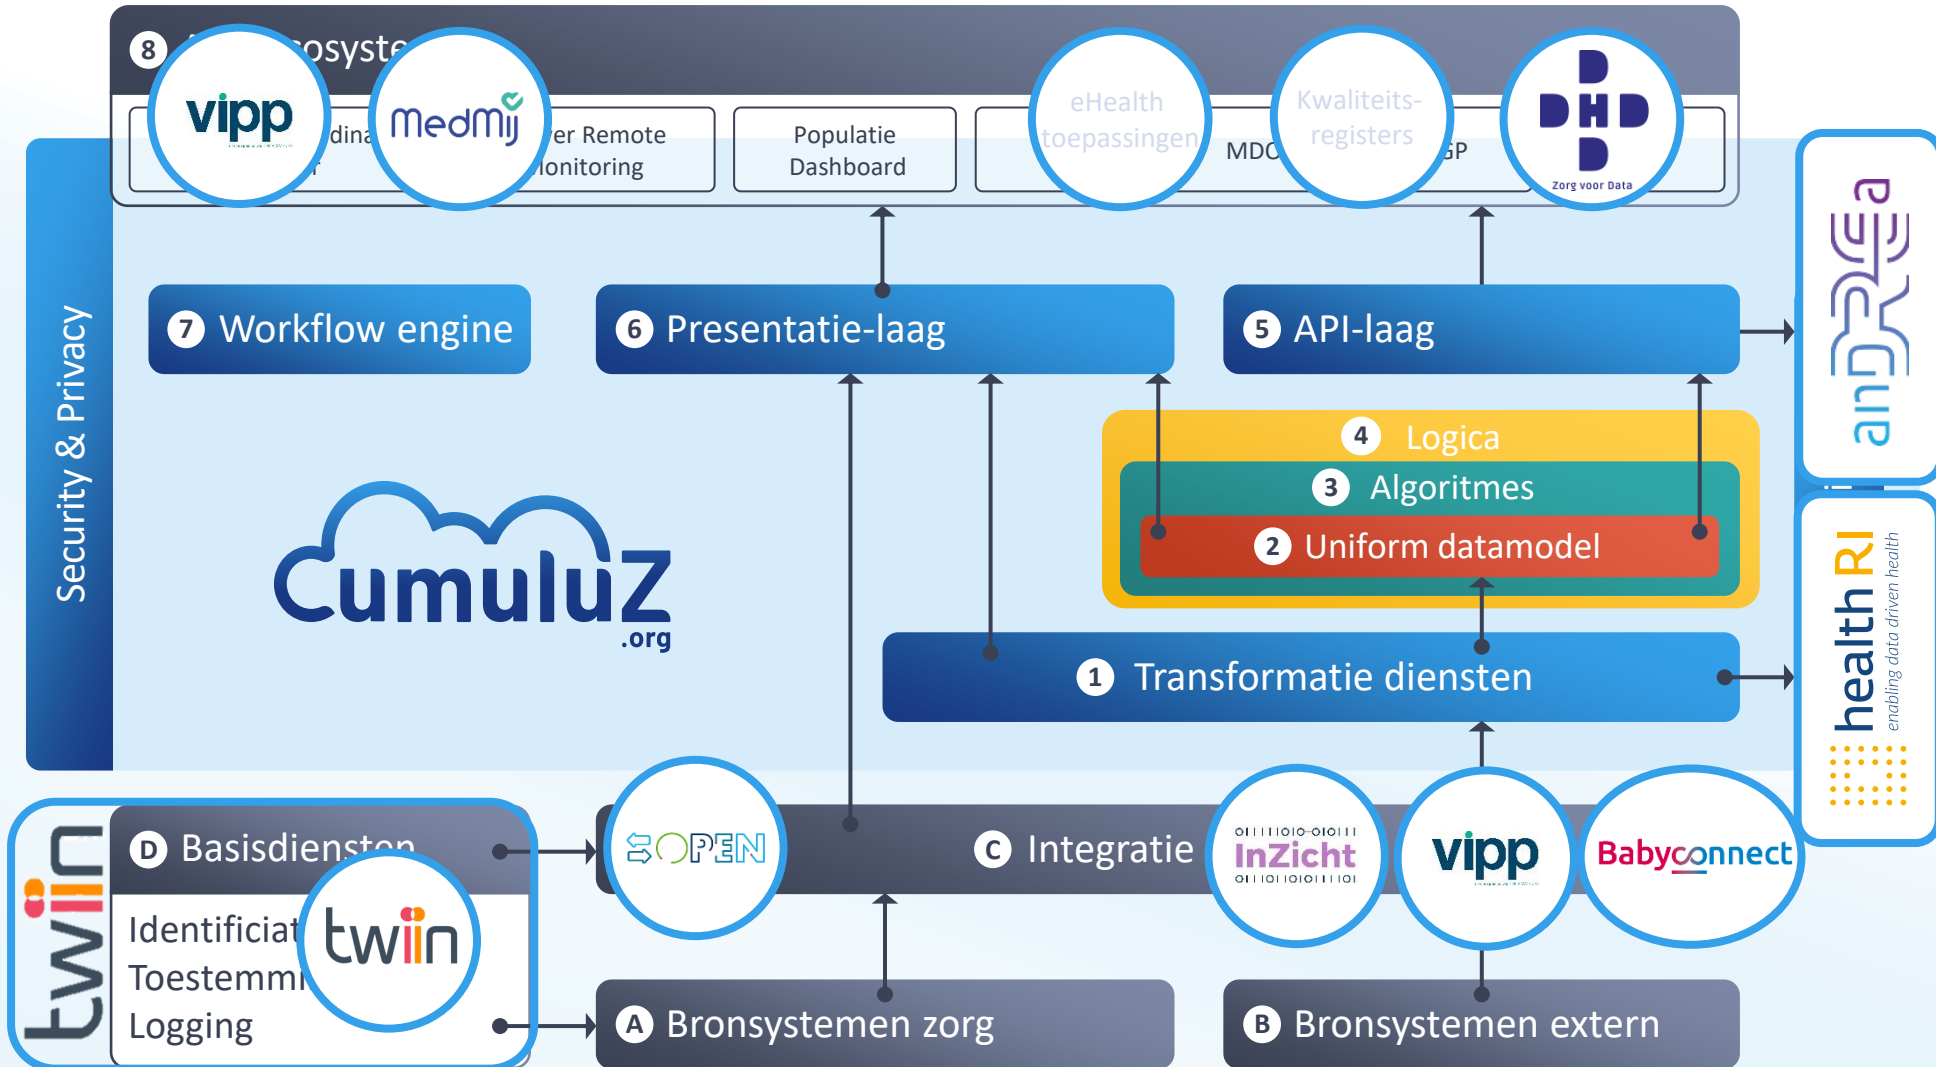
8 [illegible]osyste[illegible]

vipp

dina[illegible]

MedMij

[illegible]er Remote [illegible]onitoring

Populatie Dashboard

eHealth toepassingen

MDO

Kwaliteits-registers

GP

DHD Zorg voor Data

Security & Privacy

7 Workflow engine

6 Presentatie-laag

5 API-laag

andrea

4 Logica

3 Algoritmes

2 Uniform datamodel

CumuluZ .org

1 Transformatie diensten

health RI enabling data driven health

twiin

D Basisdiensten

Identificat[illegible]

Toestemm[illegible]

Logging

twiin

OPEN

C Integratie

InZicht

vipp

Babyconnect

A Bronsystemen zorg

B Bronsystemen extern